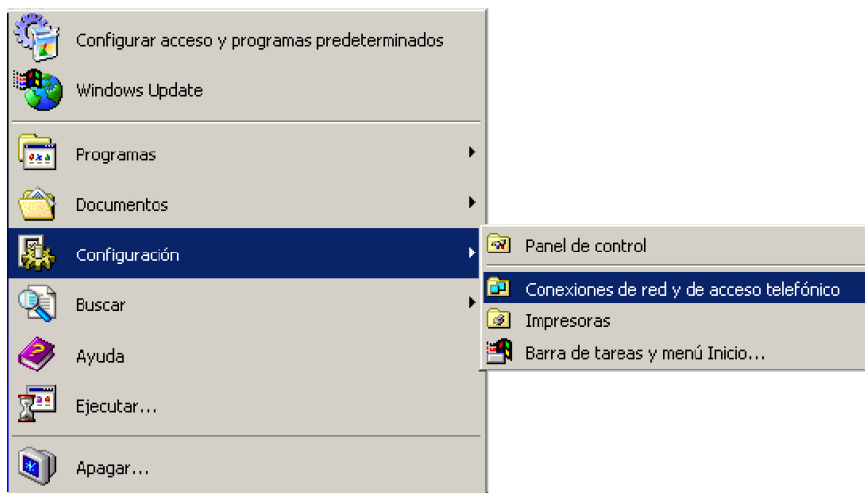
Configurar acceso y programas predeterminados
Windows Update
Programas
Documentos
Configuración
Buscar
Ayuda
Ejecutar...
Apagar...

Panel de control
Conexiones de red y de acceso telefónico
Impresoras
Barra de tareas y menú Inicio...